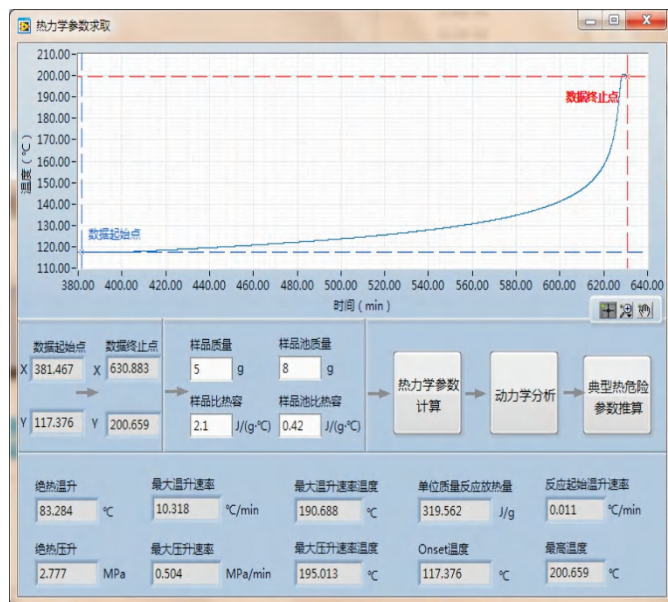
热力学参数求取

210.00
200.00
190.00
180.00
170.00
160.00
150.00
140.00
130.00
120.00
110.00
温度（℃）
数据终止点
数据起始点
380.00 400.00 420.00 440.00 460.00 480.00 500.00 520.00 540.00 560.00 580.00 600.00 620.00 640.00
时间（min）

数据起始点
X 381.467
Y 117.376
数据终止点
X 630.883
Y 200.659

样品质量
5 g
样品池质量
8 g
样品比热容
2.1 J/(g·℃)
样品池比热容
0.42 J/(g·℃)

热力学参数计算
动力学分析
典型热危险参数推算

绝热温升
83.284 ℃
最大温升速率
10.318 ℃/min
最大温升速率温度
190.688 ℃
单位质量反应放热量
319.562 J/g
反应起始温升速率
0.011 ℃/min

绝热压升
2.777 MPa
最大压升速率
0.504 MPa/min
最大压升速率温度
195.013 ℃
Onset温度
117.376 ℃
最高温度
200.659 ℃